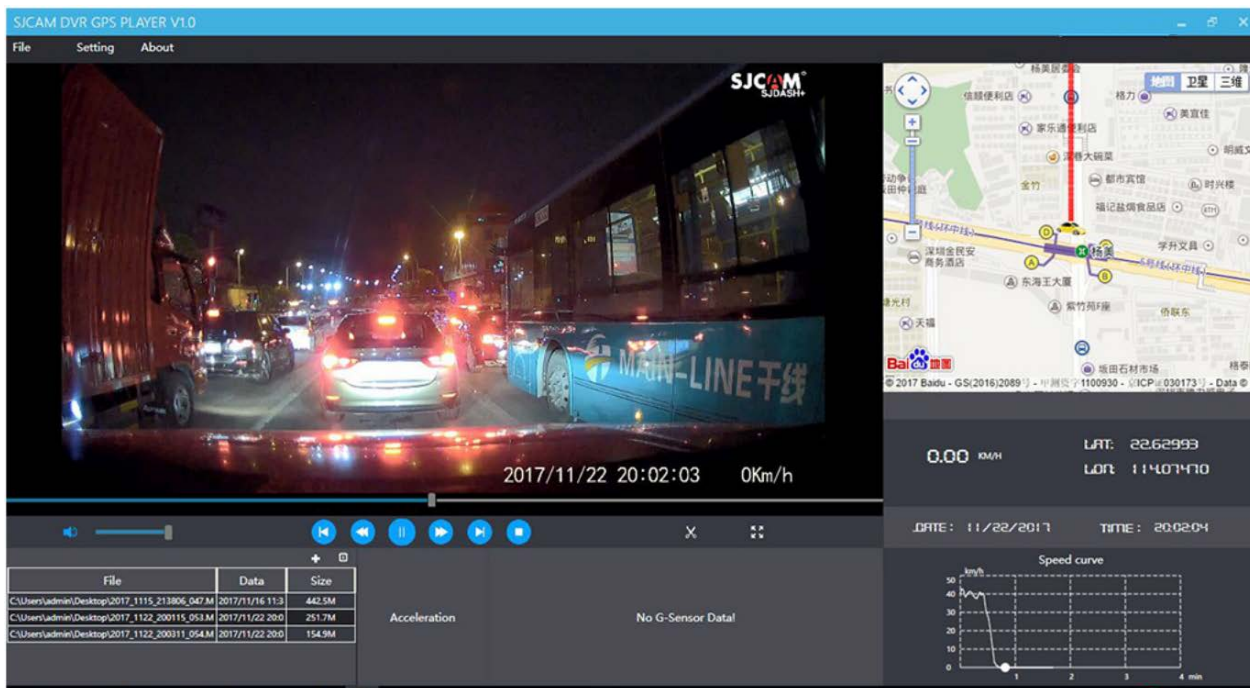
SJCAM DVR GPS PLAYER V1.0

File Setting About

SJCAM SJDASH+

MAIN-LINE 千线

2017/11/22 20:02:03 0Km/h

地图 卫星 三维

格美园酒店
信颐便利店
格力
美宜佳
家乐通便利店
明威文
深巷大碗菜
金竹
都市宾馆
时兴楼
福记益佩食品店
深圳金民安商务酒店
杨美
学升文具
东海王大厦
紫竹苑
侨联东
天福
坂田石材市场
杨美

© 2017 Baidu - GS(2016)2089号 - 甲测资字1100930 - 京ICP证030173号 - Data ©

0.00 KM/H

LAT: 22.62993
LON: 114.07470

DATE: 11/22/2017
TIME: 20:02:04

| File | Data | Size |
|---|---|---|
| C:\Users\admin\Desktop\2017_1115_213806_047.M | 2017/11/16 11:3 | 442.5M |
| C:\Users\admin\Desktop\2017_1122_200115_053.M | 2017/11/22 20:0 | 251.7M |
| C:\Users\admin\Desktop\2017_1122_200311_054.M | 2017/11/22 20:0 | 154.9M |

Acceleration

No G-Sensor Data!

Speed curve
km/h
50
40
30
20
10
0
1 2 3 4 min